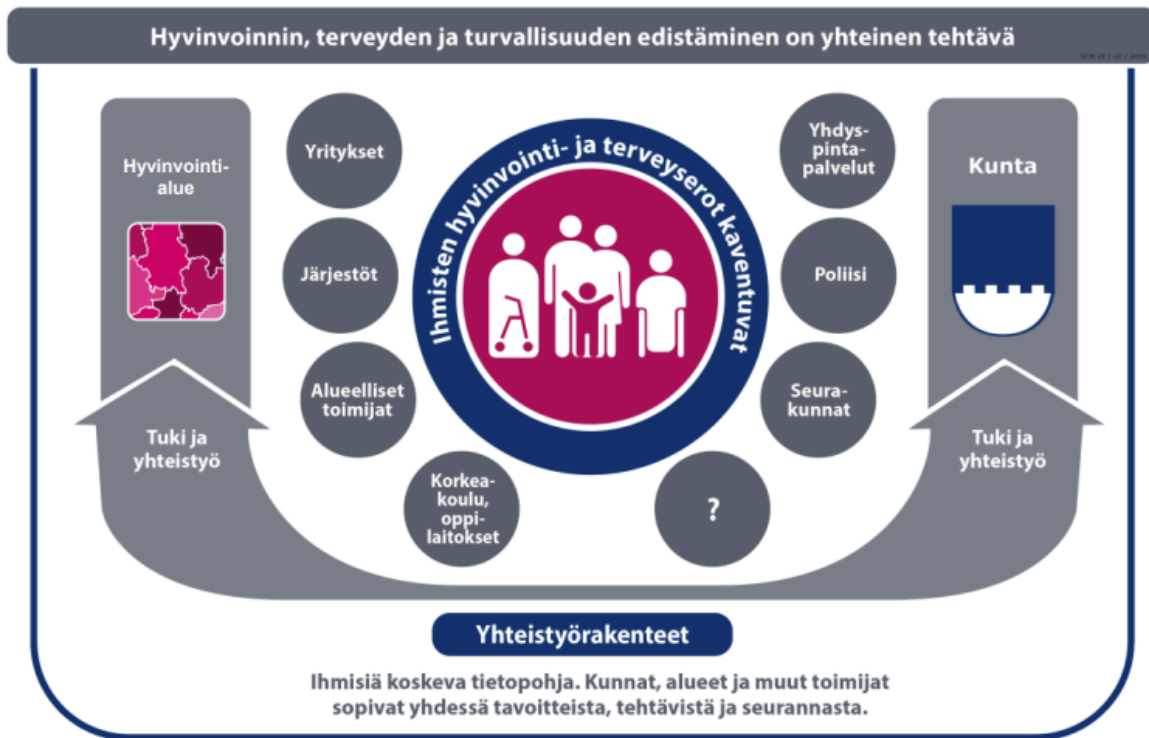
Hyvinvoinnin, terveyden ja turvallisuuden edistäminen on yhteinen tehtävä

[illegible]

Hyvinvointialue

Yritykset

Järjestöt

Alueelliset toimijat

Korkeakoulu, oppilaitokset

Ihmisten hyvinvointi- ja terveyserot kaventuvat

Yhdyspintapalvelut

Poliisi

Seurakunnat

?

Kunta

Tuki ja yhteistyö

Tuki ja yhteistyö

Yhteistyörakenteet

Ihmisiä koskeva tietopohja. Kunnat, alueet ja muut toimijat sopivat yhdessä tavoitteista, tehtävistä ja seurannasta.